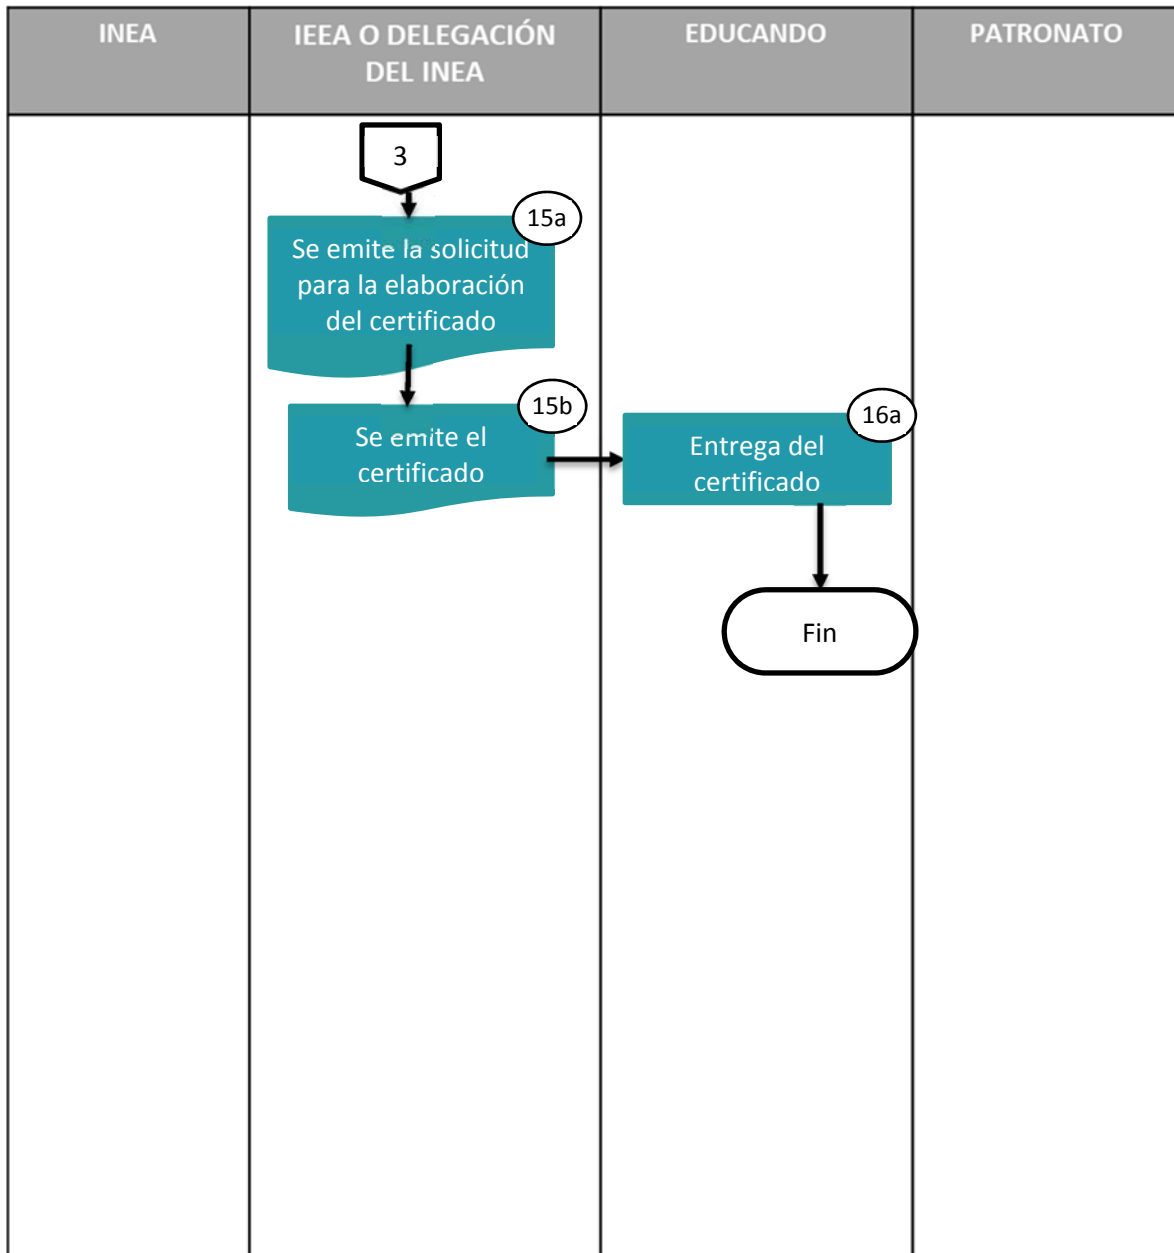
| INEA | IEEA O DELEGACIÓN DEL INEA | EDUCANDO | PATRONATO |
|---|---|---|---|

3

15a
Se emite la solicitud para la elaboración del certificado

15b
Se emite el certificado

16a
Entrega del certificado

Fin